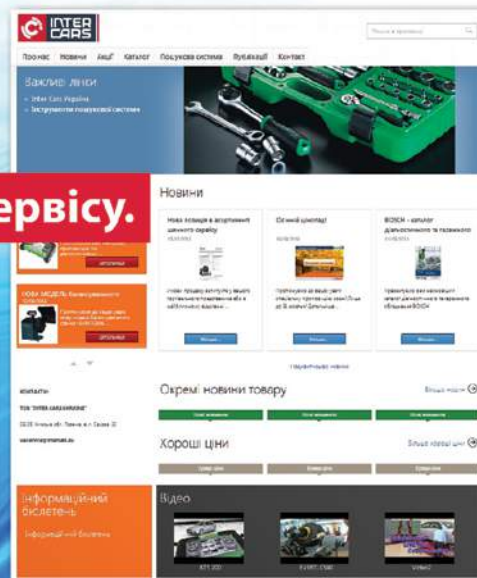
INTER CARS

Пошук в програмі

Про нас Новини Акції Каталог Пошукова система Вузьвацькі Контакт

Важливі лінки

Inter Cars Україна

Інструменти пошукової системи

ервісу.

Новини

Нова позиція в асортименті шинного сервісу

Осінній шоколад

BOSCH – каталог діагностичного та газового

Більше

Більше

Більше

НОВА МОДЕЛЬ балансувального верстата

Детальніше

Детальніше

Переглянути новини

Окремі новини товару

Більше новин

КОНТАКТИ

ТОВ "ІНТЕР КАРС УКРАЇНА"

Хороші ціни

Більше хороших цін

Інформаційний бюлетень

Інформаційний бюлетень

Відео